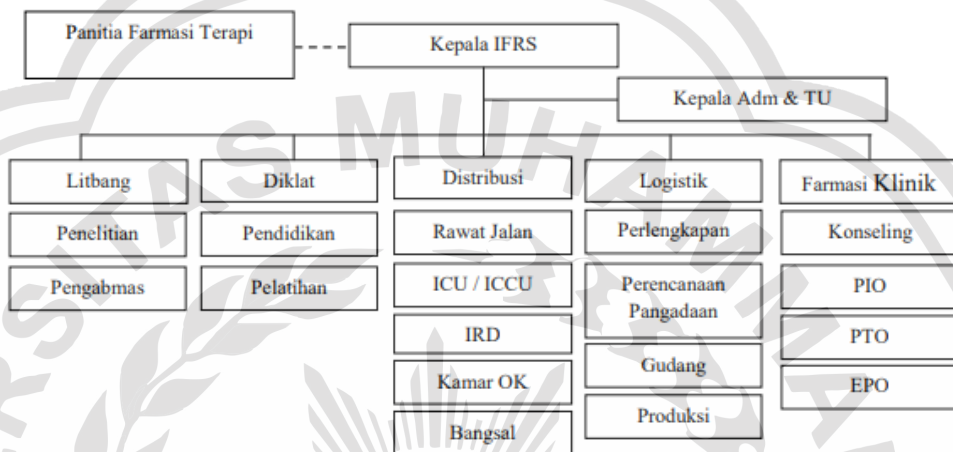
Panitia Farmasi Terapi

Kepala IFRS

Kepala Adm & TU

Litbang

Penelitian

Pengabmas

Diklat

Pendidikan

Pelatihan

Distribusi

Rawat Jalan

ICU / ICCU

IRD

Kamar OK

Bangsal

Logistik

Perlengkapan

Perencanaan Pangadaan

Gudang

Produksi

Farmasi Klinik

Konseling

PIO

PTO

EPO